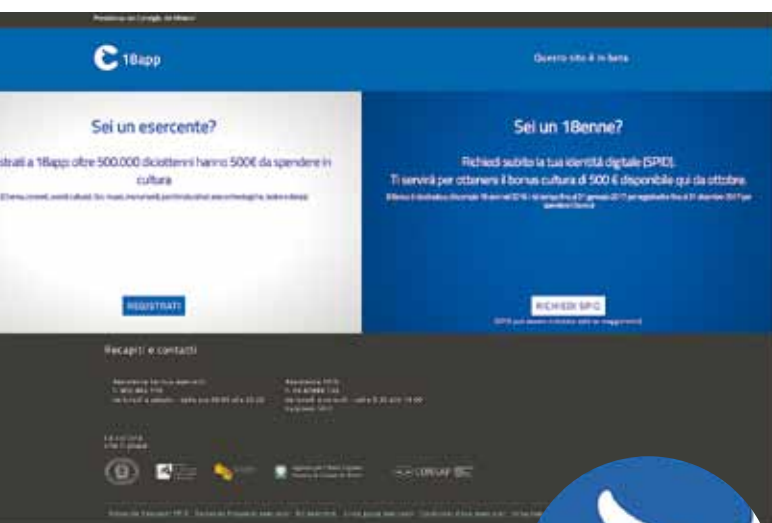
Presidenza del Consiglio dei Ministri

18app

Questo sito è in beta

Sei un esercente?

strati a 18app: oltre 500.000 diciottenni hanno 500€ da spendere in cultura

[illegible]

REGISTRATI

Sei un 18enne?

Richiedi subito la tua identità digitale (SPID).

Ti servirà per ottenere il bonus cultura di 500 € disponibile qui da ottobre.

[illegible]

RICHIEDI SPID

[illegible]

Recapiti e contatti

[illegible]

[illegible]

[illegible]